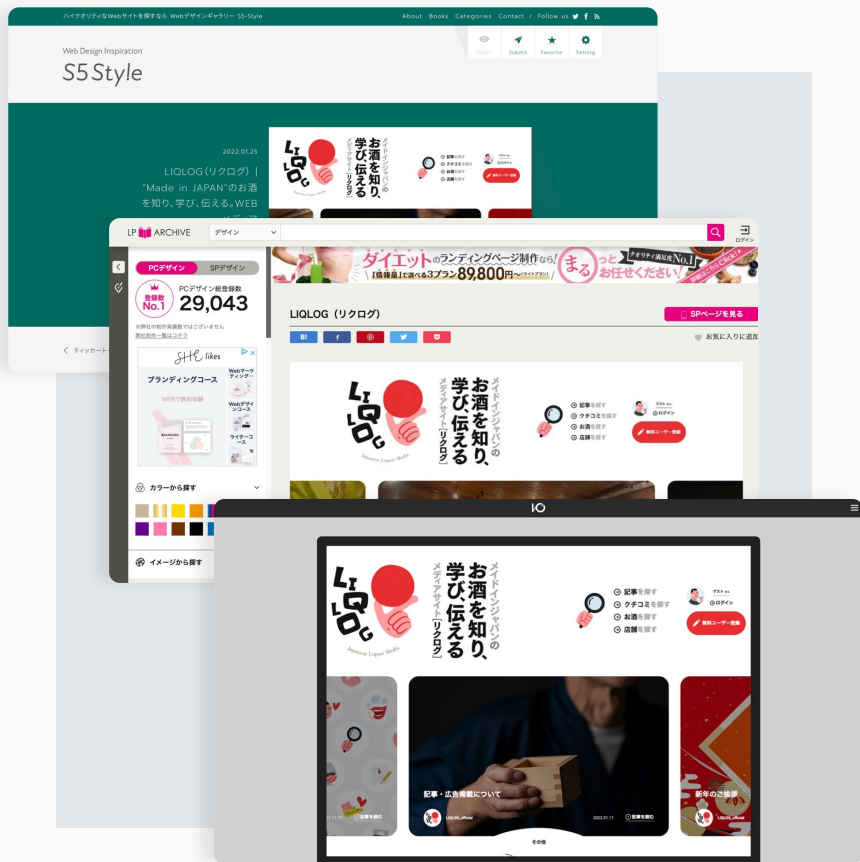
ハイクオリティなWebサイトを探すなら Webデザインギャラリー S5-Style

About Books Categories Contact / Follow us

Filter Submit Favorite Setting

Web Design Inspiration

S5 Style

2022.01.25

LIQLOG（リクログ）｜"Made in JAPAN"のお酒を知り、学び、伝える。WEBメディア

ティッカート

LP ARCHIVE

デザイン

ログイン

PCデザイン SPデザイン

登録数 No.1

PCデザイン総登録数

29,043

※弊社の制作実績ではございません

弊社制作一覧はコチラ

SHE likes

ブランディングコース

Webマーケティング

Webデザインコース

ライターコース

カラーから探す

イメージから探す

ダイエットのランディングページ制作なら！

クオリティ満足度No.1

まるっとお任せください！

LIQLOG（リクログ）

SPページを見る

お気に入りに追加

LIQLOG

メイドインジャパンのお酒を知り、学び、伝えるメディアサイト[リクログ]

Japanese Liquor Media

記事を探す

クチコミを探す

お酒を探す

店舗を探す

ゲスト さん

ログイン

無料ユーザー登録

IO

記事・広告掲載について

LIQLOG_official

記事を読む

2022.01.11

新年のご挨拶

その他